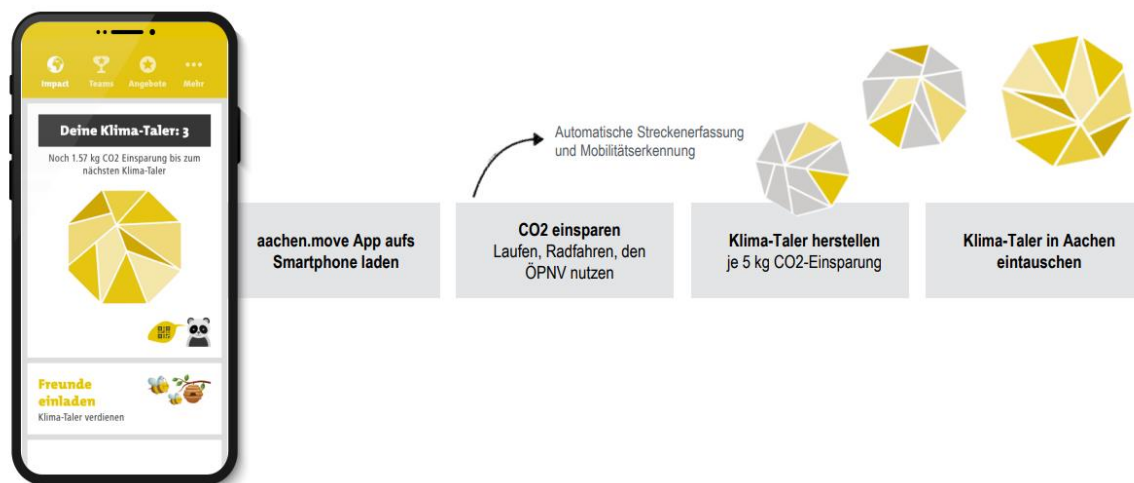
Impact Teams Angebote Mehr

Deine Klima-Taler: 3

Noch 1.57 kg CO2 Einsparung bis zum nächsten Klima-Taler

Freunde einladen
Klima-Taler verdienen

aachen.move App aufs Smartphone laden

Automatische Streckenerfassung und Mobilitätserkennung

CO2 einsparen
Laufen, Radfahren, den ÖPNV nutzen

Klima-Taler herstellen
je 5 kg CO2-Einsparung

Klima-Taler in Aachen eintauschen